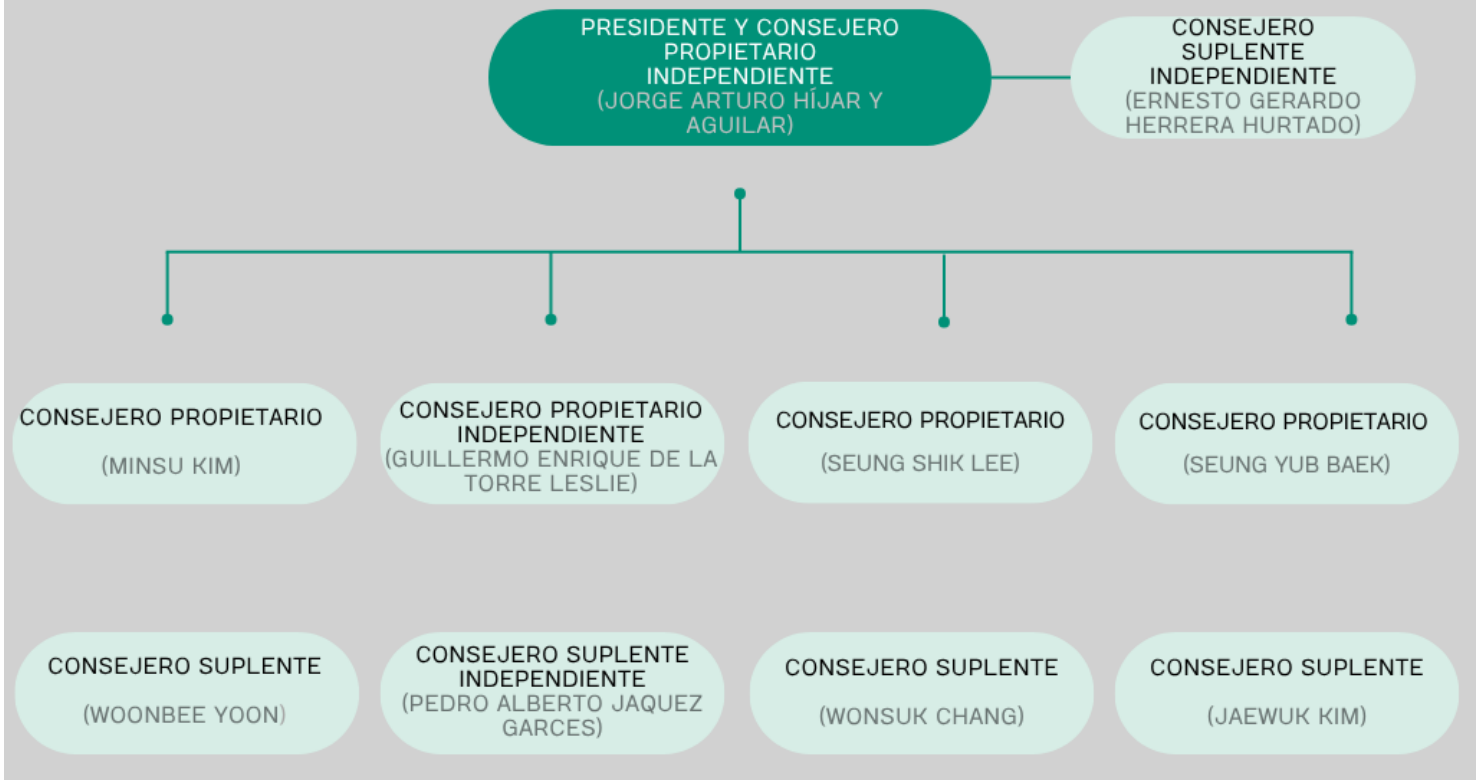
PRESIDENTE Y CONSEJERO PROPIETARIO INDEPENDIENTE
(JORGE ARTURO HÍJAR Y AGUILAR)

CONSEJERO SUPLENTE INDEPENDIENTE
(ERNESTO GERARDO HERRERA HURTADO)

CONSEJERO PROPIETARIO
(MINSU KIM)

CONSEJERO PROPIETARIO INDEPENDIENTE
(GUILLERMO ENRIQUE DE LA TORRE LESLIE)

CONSEJERO PROPIETARIO
(SEUNG SHIK LEE)

CONSEJERO PROPIETARIO
(SEUNG YUB BAEK)

CONSEJERO SUPLENTE
(WOONBEE YOON)

CONSEJERO SUPLENTE INDEPENDIENTE
(PEDRO ALBERTO JAQUEZ GARCES)

CONSEJERO SUPLENTE
(WONSUK CHANG)

CONSEJERO SUPLENTE
(JAEWUK KIM)